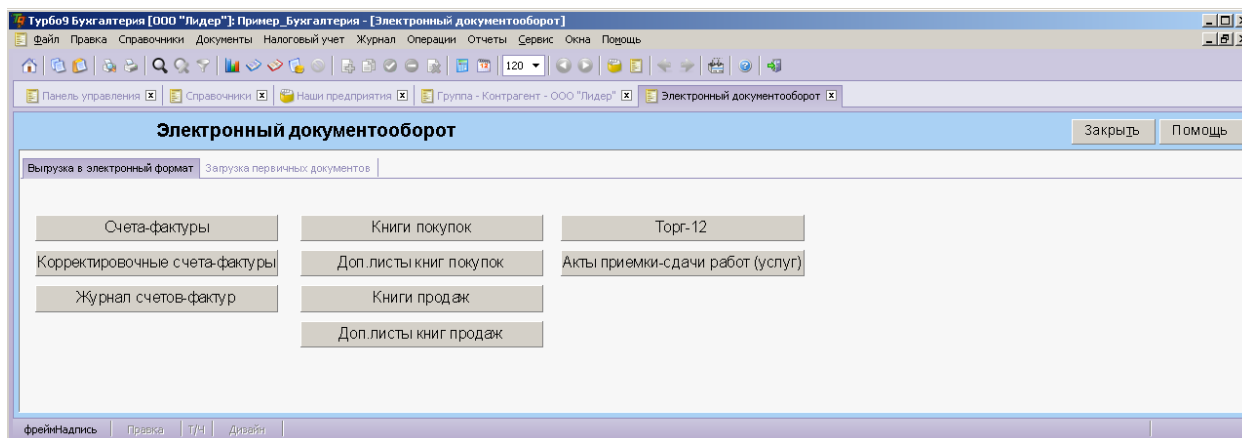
Турбо9 Бухгалтерия [ООО "Лидер"]: Пример_Бухгалтерия - [Электронный документооборот]

Файл Правка Справочники Документы Налоговый учет Журнал Операции Отчеты Сервис Окна Помощь

120

Панель управления Справочники Наши предприятия Группа - Контрагент - ООО "Лидер" Электронный документооборот

Электронный документооборот

Закрыть Помощь

Выгрузка в электронный формат Загрузка первичных документов

Счета-фактуры
Корректировочные счета-фактуры
Журнал счетов-фактур

Книги покупок
Доп.листы книг покупок
Книги продаж
Доп.листы книг продаж

Торг-12
Акты приемки-сдачи работ (услуг)

фреймНадпись Правка Т/Ч Дизайн